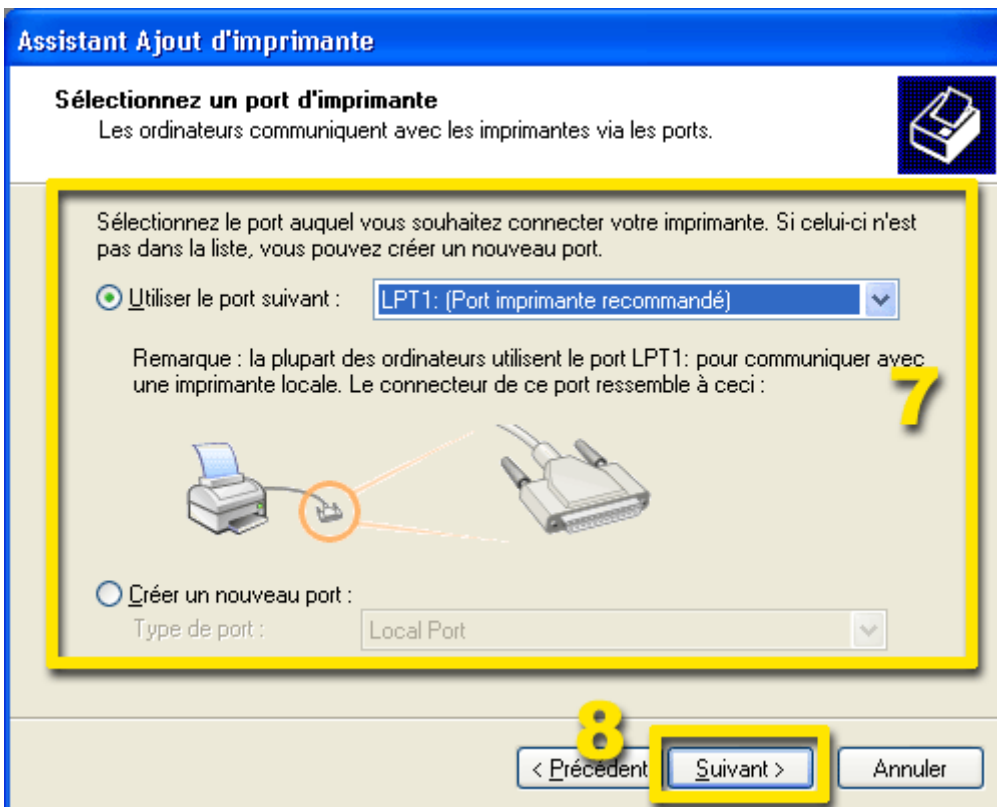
Assistant Ajout d'imprimante

Sélectionnez un port d'imprimante
Les ordinateurs communiquent avec les imprimantes via les ports.

Sélectionnez le port auquel vous souhaitez connecter votre imprimante. Si celui-ci n'est pas dans la liste, vous pouvez créer un nouveau port.

Utiliser le port suivant : LPT1: (Port imprimante recommandé)

Remarque : la plupart des ordinateurs utilisent le port LPT1: pour communiquer avec une imprimante locale. Le connecteur de ce port ressemble à ceci :

7

Créer un nouveau port :
Type de port : Local Port

8

< Précédent Suivant > Annuler